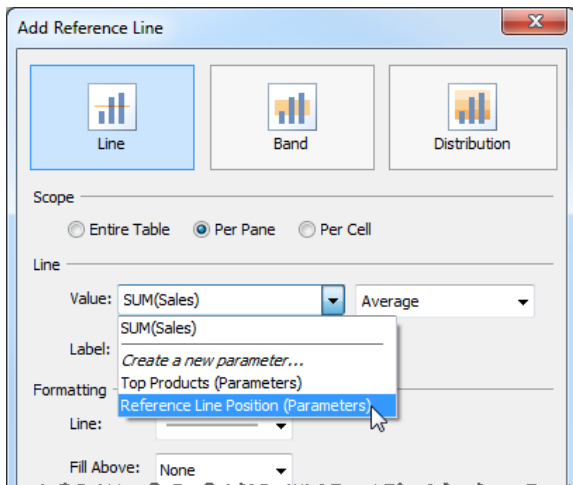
Add Reference Line

Line

Band

Distribution

Scope

Entire Table

Per Pane

Per Cell

Line

Value: SUM(Sales)

Average

SUM(Sales)

Label:

Create a new parameter...

Top Products (Parameters)

Formatting

Reference Line Position (Parameters)

Line:

Fill Above: None